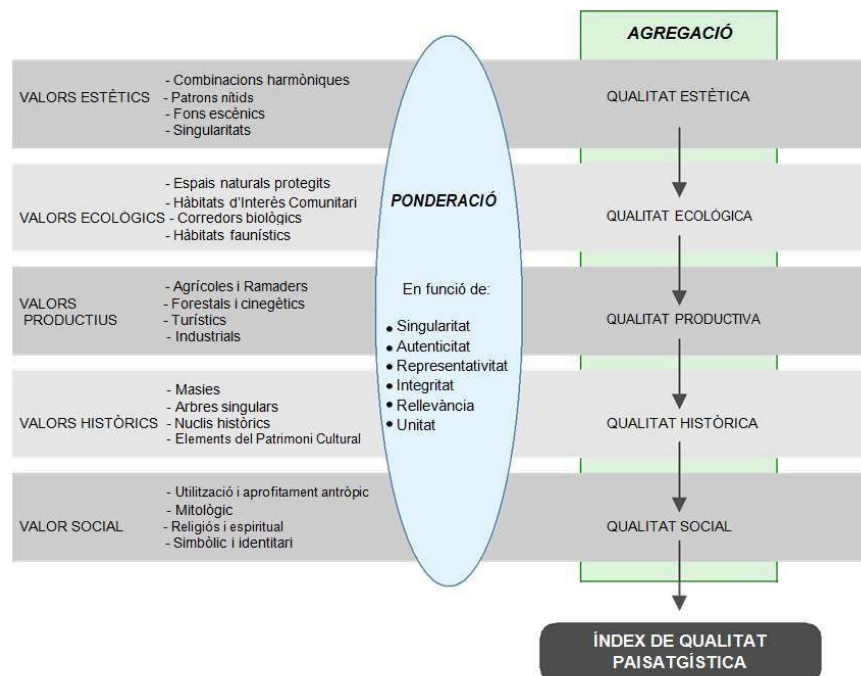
AGREGACIÓ

VALORS ESTÈTICS
- Combinacions harmòniques
- Patrons nítids
- Fons escènics
- Singularitats

QUALITAT ESTÈTICA

VALORS ECOLÒGICS
- Espais naturals protegits
- Hàbitats d'Interès Comunitari
- Corredors biològics
- Hàbitats faunístics

QUALITAT ECOLÒGICA

VALORS PRODUCTIUS
- Agrícoles i Ramaders
- Forestals i cinegètics
- Turístics
- Industrials

QUALITAT PRODUCTIVA

VALORS HISTÒRICS
- Masies
- Arbres singulars
- Nuclis històrics
- Elements del Patrimoni Cultural

QUALITAT HISTÒRICA

VALOR SOCIAL
- Utilització i aprofitament antròpic
- Mitològic
- Religiós i espiritual
- Simbòlic i identitari

QUALITAT SOCIAL

PONDERACIÓ

En funció de:
• Singularitat
• Autenticitat
• Representativitat
• Integritat
• Rellevància
• Unitat

ÍNDEX DE QUALITAT PAISATGÍSTICA